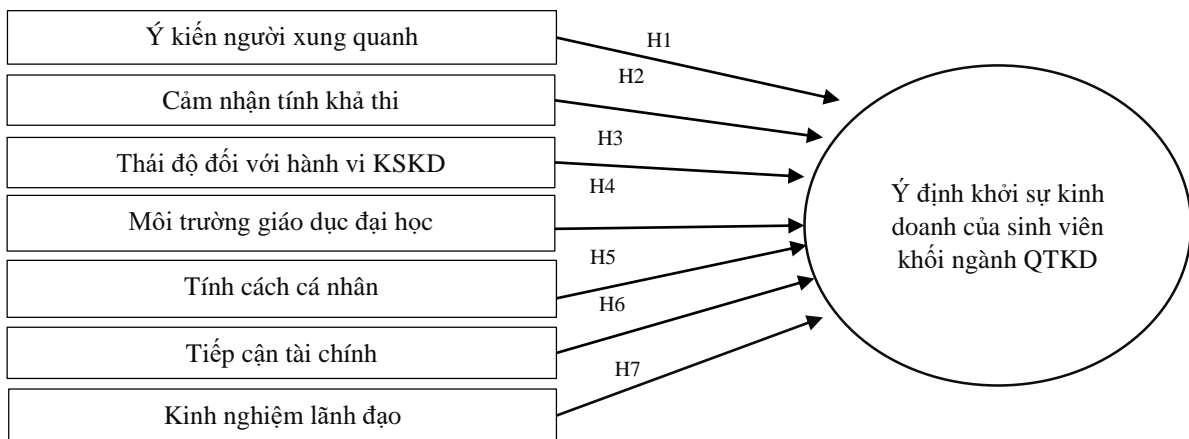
Ý kiến người xung quanh

H1

Cảm nhận tính khả thi

H2

Thái độ đối với hành vi KSKD

H3

Môi trường giáo dục đại học

H4

Tính cách cá nhân

H5

Tiếp cận tài chính

H6

Kinh nghiệm lãnh đạo

H7

Ý định khởi sự kinh doanh của sinh viên khối ngành QTKD